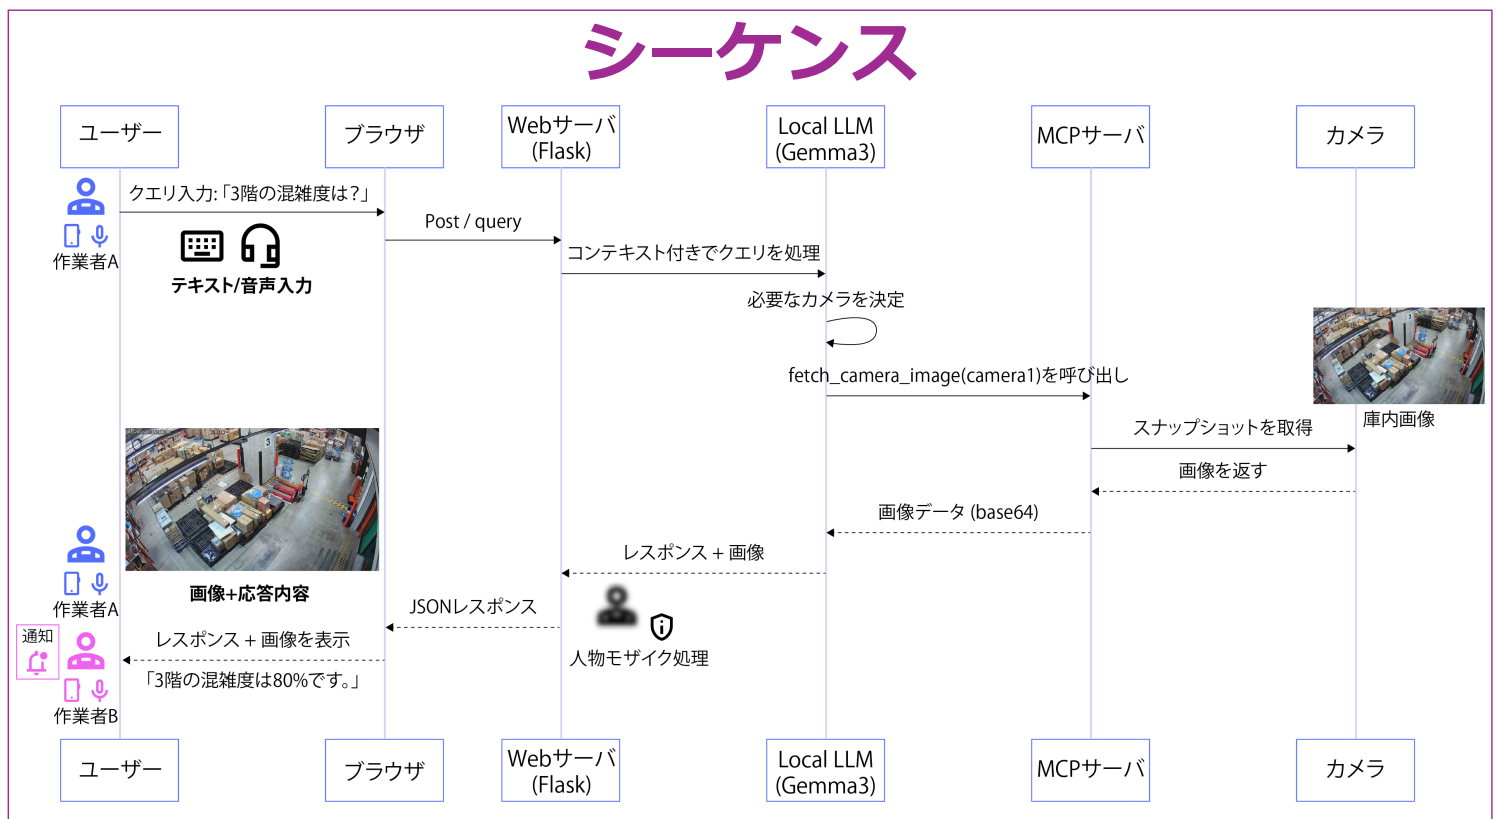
シーケンス

ユーザー

ブラウザ

Webサーバ (Flask)

Local LLM (Gemma3)

MCPサーバ

カメラ

作業者A

クエリ入力:「3階の混雑度は?」

テキスト/音声入力

Post / query

コンテキスト付きでクエリを処理

必要なカメラを決定

fetch_camera_image(camera1)を呼び出し

庫内画像

スナップショットを取得

画像を返す

画像データ (base64)

レスポンス + 画像

作業者A

画像+応答内容

JSONレスポンス

人物モザイク処理

通知

作業者B

レスポンス + 画像を表示

「3階の混雑度は80%です。」

ユーザー

ブラウザ

Webサーバ (Flask)

Local LLM (Gemma3)

MCPサーバ

カメラ